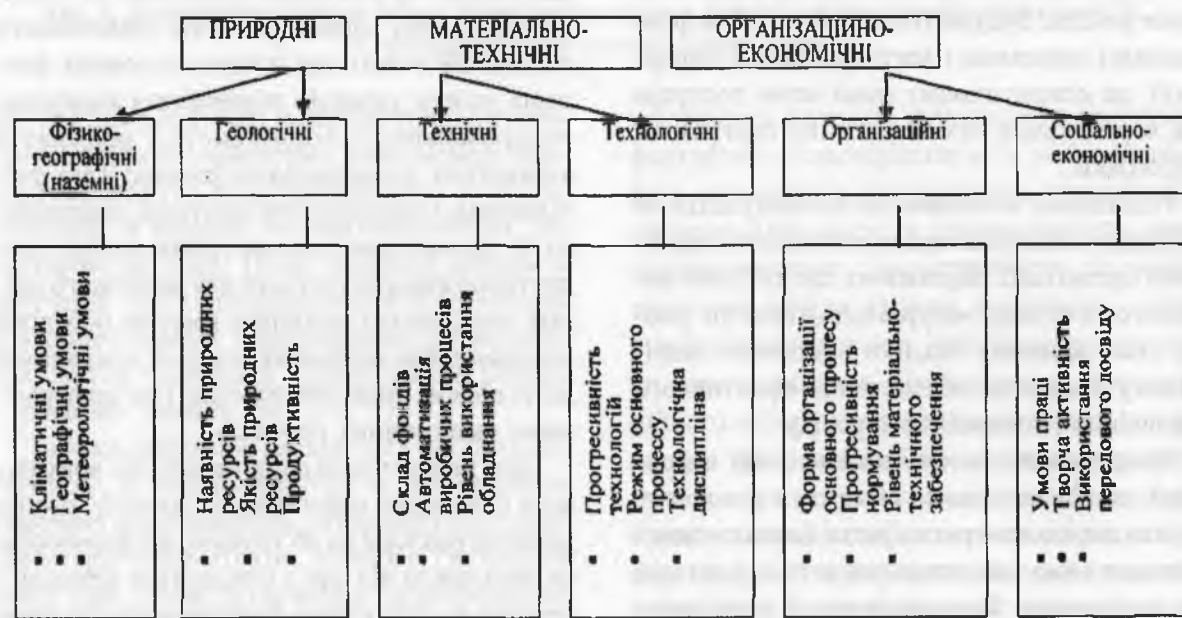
ПРИРОДНІ

МАТЕРІАЛЬНО-ТЕХНІЧНІ

ОРГАНІЗАЦІЙНО-ЕКОНОМІЧНІ

Фізико-географічні (наземні)

Геологічні

Технічні

Технологічні

Організаційні

Соціально-економічні

Кліматичні умови
Географічні умови
Метеорологічні умови
...

Наявність природних ресурсів
Якість природних ресурсів
Продуктивність
...

Склад фондів
Автоматизація виробничих процесів
Рівень використання обладнання
...

Прогресивність технологій
Режим основного процесу
Технологічна дисципліна
...

Форма організації основного процесу
Прогресивність нормування
Рівень матеріально-технічного забезпечення
...

Умови праці
Творча активність
Використання передового досвіду
...